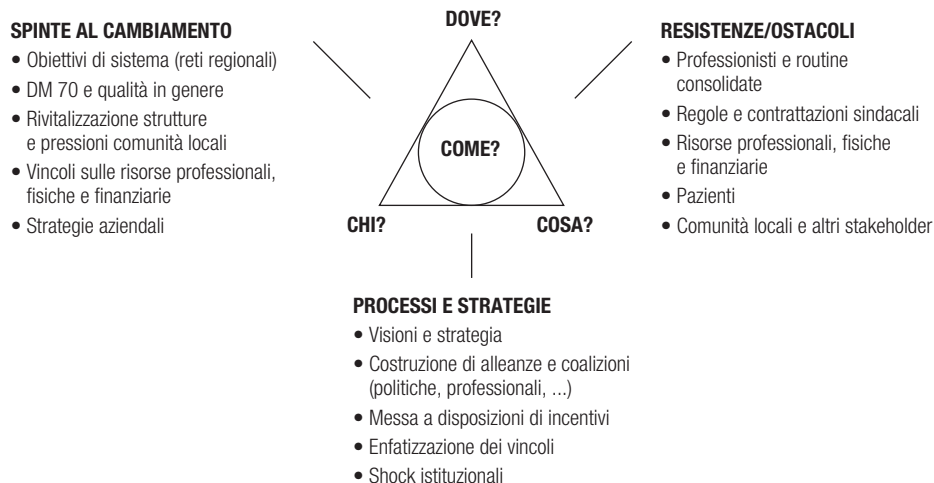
SPINTE AL CAMBIAMENTO
• Obiettivi di sistema (reti regionali)
• DM 70 e qualità in genere
• Rivitalizzazione strutture e pressioni comunità locali
• Vincoli sulle risorse professionali, fisiche e finanziarie
• Strategie aziendali

DOVE?

COME?

CHI?

COSA?

RESISTENZE/OSTACOLI
• Professionisti e routine consolidate
• Regole e contrattazioni sindacali
• Risorse professionali, fisiche e finanziarie
• Pazienti
• Comunità locali e altri stakeholder

PROCESSI E STRATEGIE
• Visioni e strategia
• Costruzione di alleanze e coalizioni (politiche, professionali, ...)
• Messa a disposizioni di incentivi
• Enfatizzazione dei vincoli
• Shock istituzionali